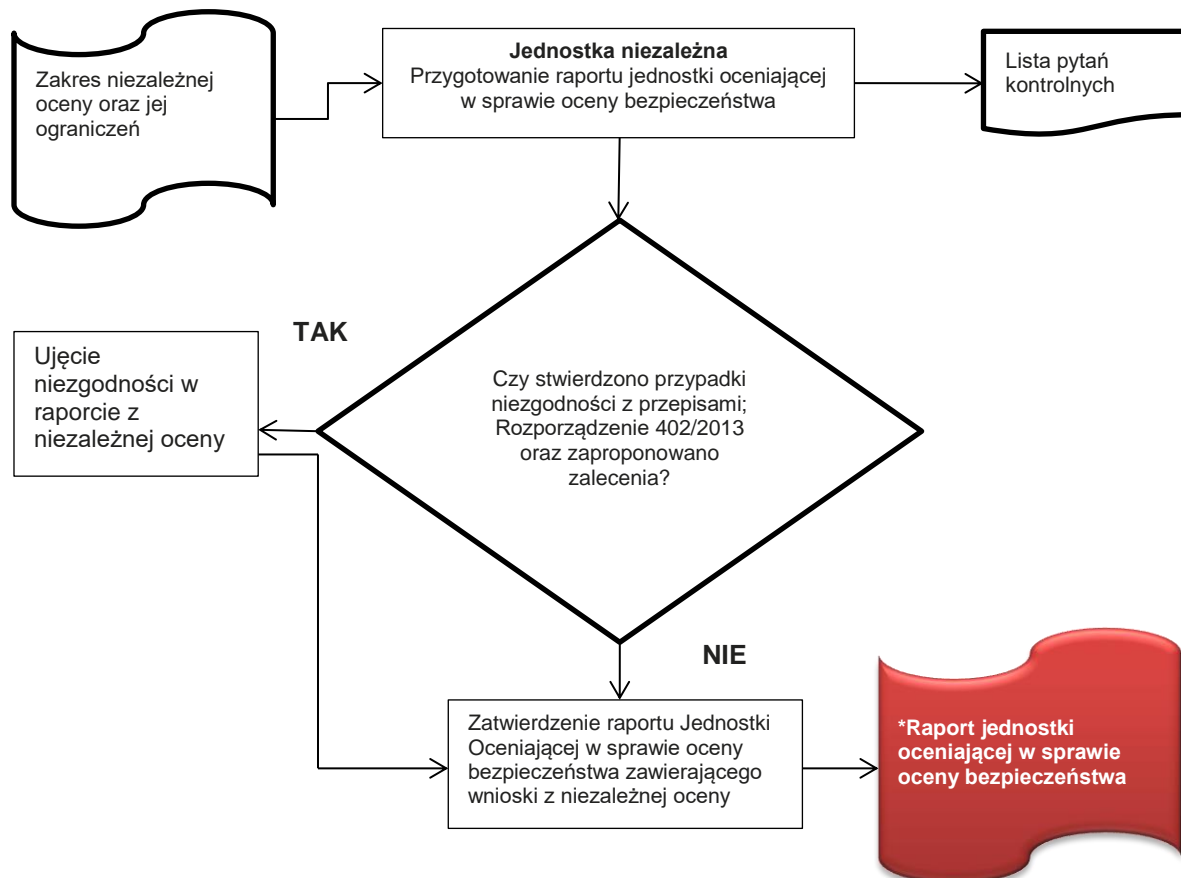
Zakres niezależnej oceny oraz jej ograniczeń

**Jednostka niezależna**
Przygotowanie raportu jednostki oceniającej w sprawie oceny bezpieczeństwa

Lista pytań kontrolnych

TAK

Ujęcie niezgodności w raporcie z niezależnej oceny

Czy stwierdzono przypadki niezgodności z przepisami; Rozporządzenie 402/2013 oraz zaproponowano zalecenia?

NIE

Zatwierdzenie raportu Jednostki Oceniającej w sprawie oceny bezpieczeństwa zawierającego wnioski z niezależnej oceny

*Raport jednostki oceniającej w sprawie oceny bezpieczeństwa